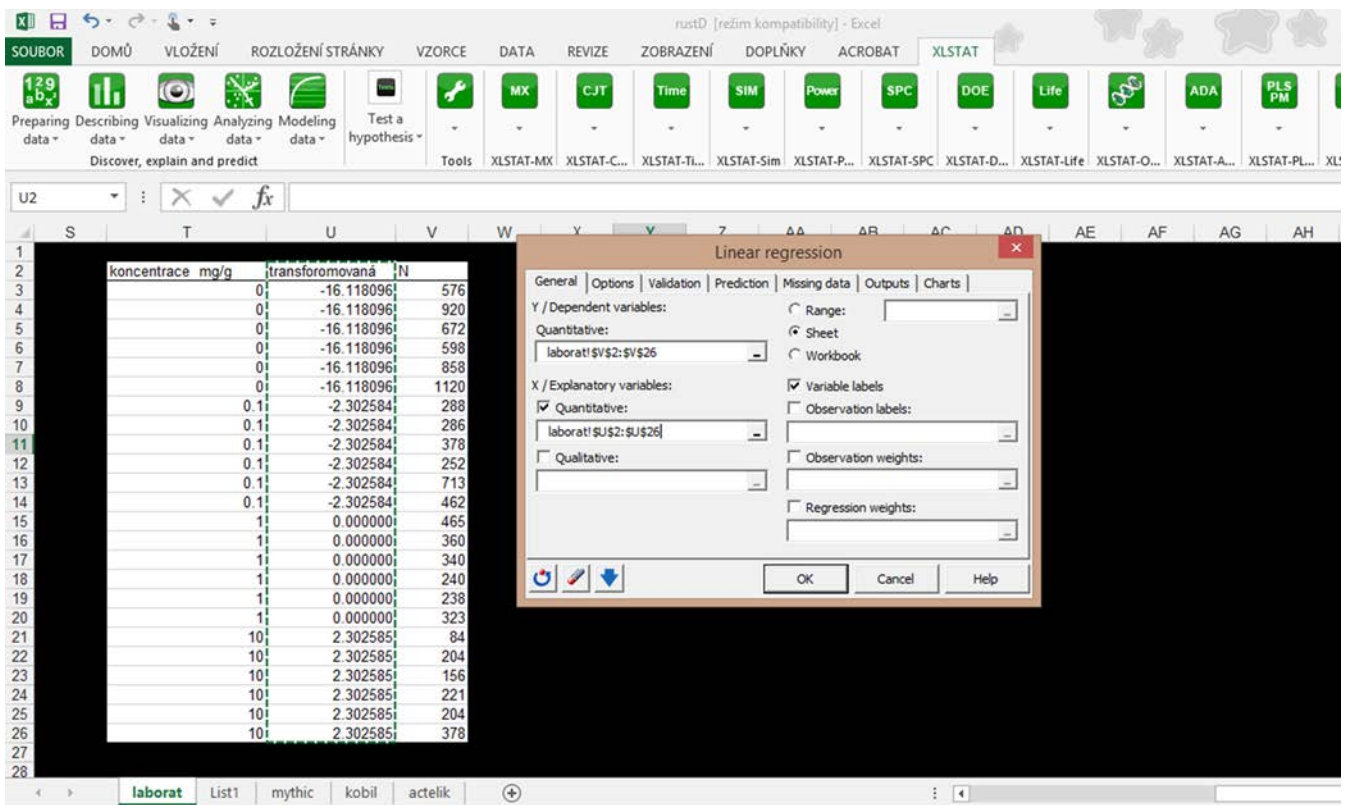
rustD [režim kompatibility] - Excel

SOUBOR DOMŮ VLOŽENÍ ROZLOŽENÍ STRÁNKY VZORCE DATA REVIZE ZOBRAZENÍ DOPLŇKY ACROBAT XLSTAT

Preparing data Describing data Visualizing data Analyzing data Modeling data Test a hypothesis Tools
Discover, explain and predict
MX CJT Time SIM Power SPC DOE Life ADA PLS PM
XLSTAT-MX XLSTAT-C... XLSTAT-Ti... XLSTAT-Sim XLSTAT-P... XLSTAT-SPC XLSTAT-D... XLSTAT-Life XLSTAT-O... XLSTAT-A... XLSTAT-PL...

U2 $f_x$

S T U V W X Y Z AA AB AC AD AE AF AG AH

| | T | U | V |
|---|---|---|---|
| 1 | | | |
| 2 | koncentrace mg/g | transforomovaná | N |
| 3 | 0 | -16.118096 | 576 |
| 4 | 0 | -16.118096 | 920 |
| 5 | 0 | -16.118096 | 672 |
| 6 | 0 | -16.118096 | 598 |
| 7 | 0 | -16.118096 | 858 |
| 8 | 0 | -16.118096 | 1120 |
| 9 | 0.1 | -2.302584 | 288 |
| 10 | 0.1 | -2.302584 | 286 |
| 11 | 0.1 | -2.302584 | 378 |
| 12 | 0.1 | -2.302584 | 252 |
| 13 | 0.1 | -2.302584 | 713 |
| 14 | 0.1 | -2.302584 | 462 |
| 15 | 1 | 0.000000 | 465 |
| 16 | 1 | 0.000000 | 360 |
| 17 | 1 | 0.000000 | 340 |
| 18 | 1 | 0.000000 | 240 |
| 19 | 1 | 0.000000 | 238 |
| 20 | 1 | 0.000000 | 323 |
| 21 | 10 | 2.302585 | 84 |
| 22 | 10 | 2.302585 | 204 |
| 23 | 10 | 2.302585 | 156 |
| 24 | 10 | 2.302585 | 221 |
| 25 | 10 | 2.302585 | 204 |
| 26 | 10 | 2.302585 | 378 |
| 27 | | | |
| 28 | | | |

Linear regression
General | Options | Validation | Prediction | Missing data | Outputs | Charts
Y / Dependent variables:
Quantitative:
laborat!$V$2:$V$26
X / Explanatory variables:
Quantitative:
laborat!$U$2:$U$26
Qualitative:
Range:
Sheet
Workbook
Variable labels
Observation labels:
Observation weights:
Regression weights:
OK Cancel Help

laborat List1 mythic kobil actelik